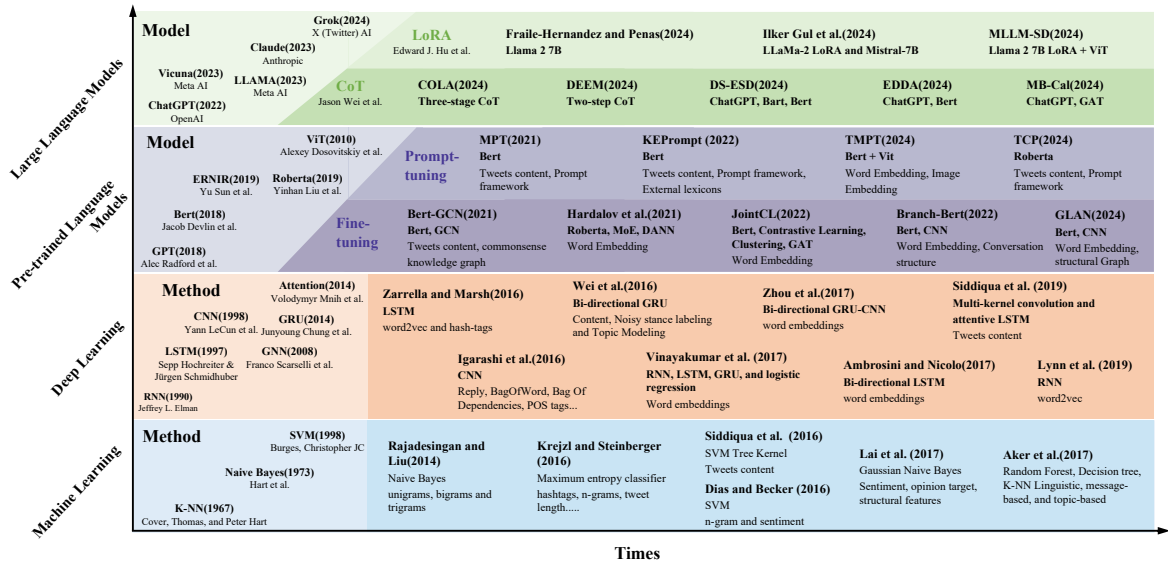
Large Language Models

Model

Grok(2024)
X (Twitter) AI

Claude(2023)
Anthropic

Vicuna(2023)
Meta AI

LLAMA(2023)
Meta AI

ChatGPT(2022)
OpenAI

LoRA
Edward J. Hu et al.

Fraile-Hernandez and Penas(2024)
Llama 2 7B

Ilker Gul et al.(2024)
LLaMa-2 LoRA and Mistral-7B

MLLM-SD(2024)
Llama 2 7B LoRA + ViT

CoT
Jason Wei et al.

COLA(2024)
Three-stage CoT

DEEM(2024)
Two-step CoT

DS-ESD(2024)
ChatGPT, Bart, Bert

EDDA(2024)
ChatGPT, Bert

MB-Cal(2024)
ChatGPT, GAT

Pre-trained Language Models

Model

ViT(2010)
Alexey Dosovitskiy et al.

ERNIR(2019)
Yu Sun et al.

Roberta(2019)
Yinhan Liu et al.

Bert(2018)
Jacob Devlin et al.

GPT(2018)
Alec Radford et al.

Prompt-tuning

MPT(2021)
Bert
Tweets content, Prompt framework

KEPrompt (2022)
Bert
Tweets content, Prompt framework, External lexicons

TMPT(2024)
Bert + Vit
Word Embedding, Image Embedding

TCP(2024)
Roberta
Tweets content, Prompt framework

Fine-tuning

Bert-GCN(2021)
Bert, GCN
Tweets content, commonsense knowledge graph

Hardalov et al.(2021)
Roberta, MoE, DANN
Word Embedding

JointCL(2022)
Bert, Contrastive Learning, Clustering, GAT
Word Embedding

Branch-Bert(2022)
Bert, CNN
Word Embedding, Conversation structure

GLAN(2024)
Bert, CNN
Word Embedding, structural Graph

Deep Learning

Method

Attention(2014)
Volodymyr Mnih et al.

CNN(1998)
Yann LeCun et al.

GRU(2014)
Junyoung Chung et al.

LSTM(1997)
Sepp Hochreiter & Jürgen Schmidhuber

GNN(2008)
Franco Scarselli et al.

RNN(1990)
Jeffrey L. Elman

Zarrella and Marsh(2016)
LSTM
word2vec and hash-tags

Wei et al.(2016)
Bi-directional GRU
Content, Noisy stance labeling and Topic Modeling

Zhou et al.(2017)
Bi-directional GRU-CNN
word embeddings

Siddiqua et al. (2019)
Multi-kernel convolution and attentive LSTM
Tweets content

Igarashi et al.(2016)
CNN
Reply, BagOfWord, Bag Of Dependencies, POS tags...

Vinayakumar et al. (2017)
RNN, LSTM, GRU, and logistic regression
Word embeddings

Ambrosini and Nicolo(2017)
Bi-directional LSTM
word embeddings

Lynn et al. (2019)
RNN
word2vec

Machine Learning

Method

SVM(1998)
Burges, Christopher JC

Naive Bayes(1973)
Hart et al.

K-NN(1967)
Cover, Thomas, and Peter Hart

Rajadesingan and Liu(2014)
Naive Bayes
unigrams, bigrams and trigrams

Krejzl and Steinberger (2016)
Maximum entropy classifier
hashtags, n-grams, tweet length.....

Siddiqua et al. (2016)
SVM Tree Kernel
Tweets content

Dias and Becker (2016)
SVM
n-gram and sentiment

Lai et al. (2017)
Gaussian Naive Bayes
Sentiment, opinion target, structural features

Aker et al.(2017)
Random Forest, Decision tree, K-NN Linguistic, message-based, and topic-based

Times